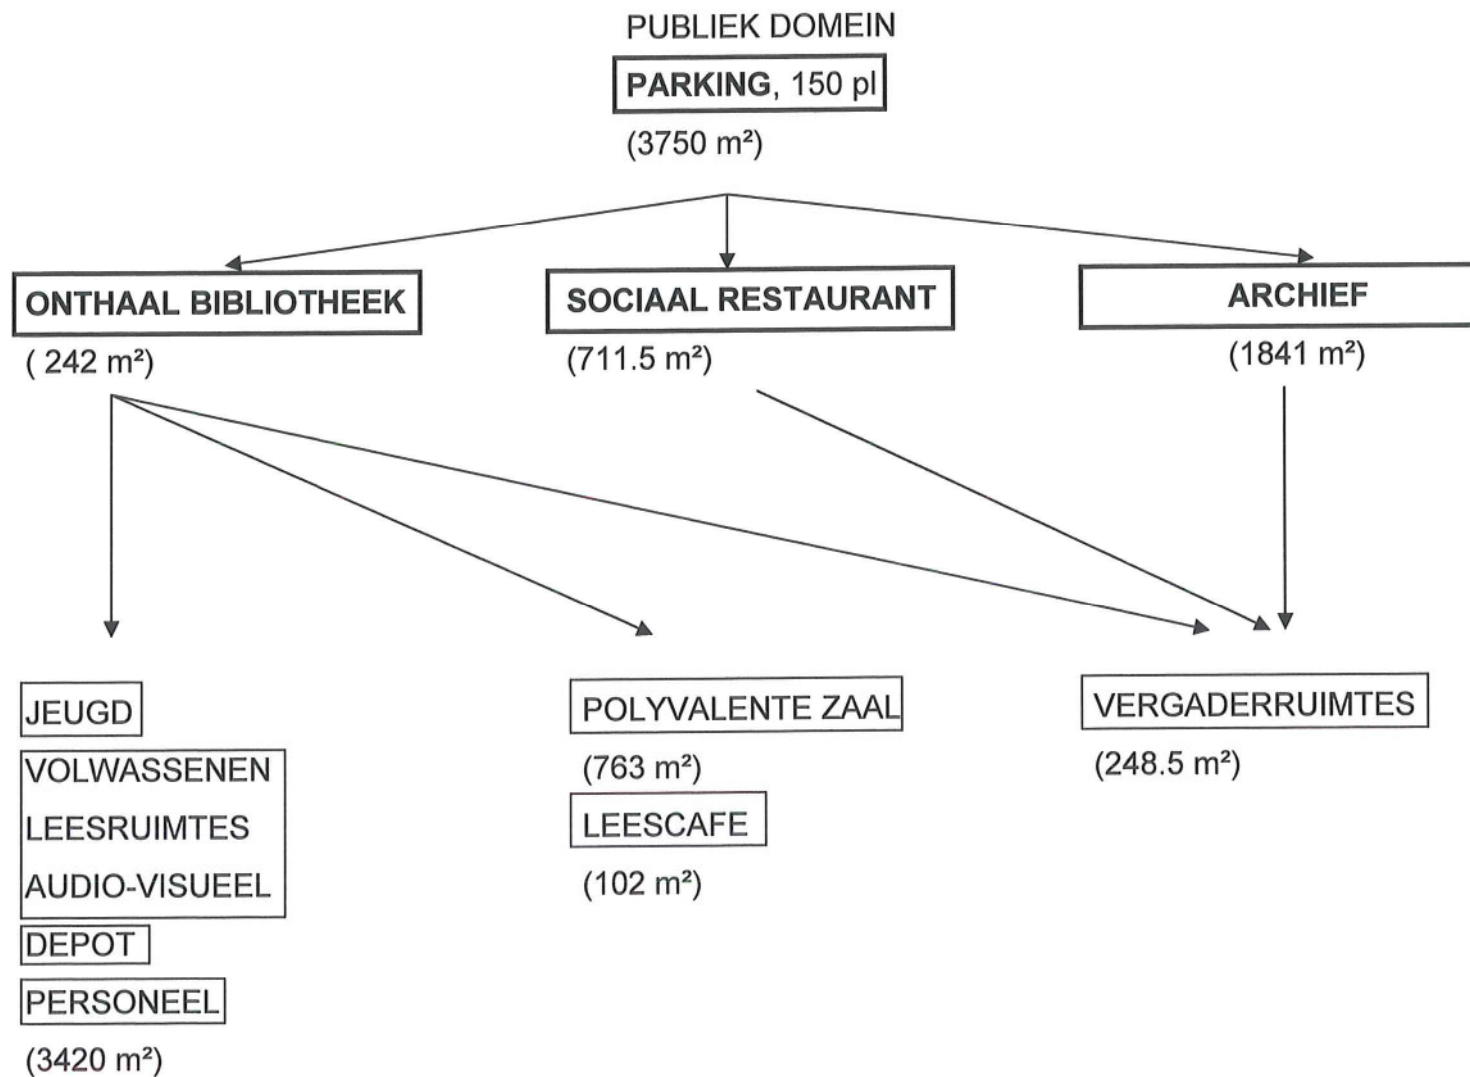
PUBLIEK DOMEIN

**PARKING**, 150 pl

(3750 m²)

**ONTHAAL BIBLIOTHEEK**

( 242 m²)

**SOCIAAL RESTAURANT**

(711.5 m²)

**ARCHIEF**

(1841 m²)

JEUGD

VOLWASSENEN

LEESRUIMTES

AUDIO-VISUEEL

DEPOT

PERSONEEL

(3420 m²)

POLYVALENTE ZAAL

(763 m²)

LEESCAFE

(102 m²)

VERGADERRUIMTES

(248.5 m²)